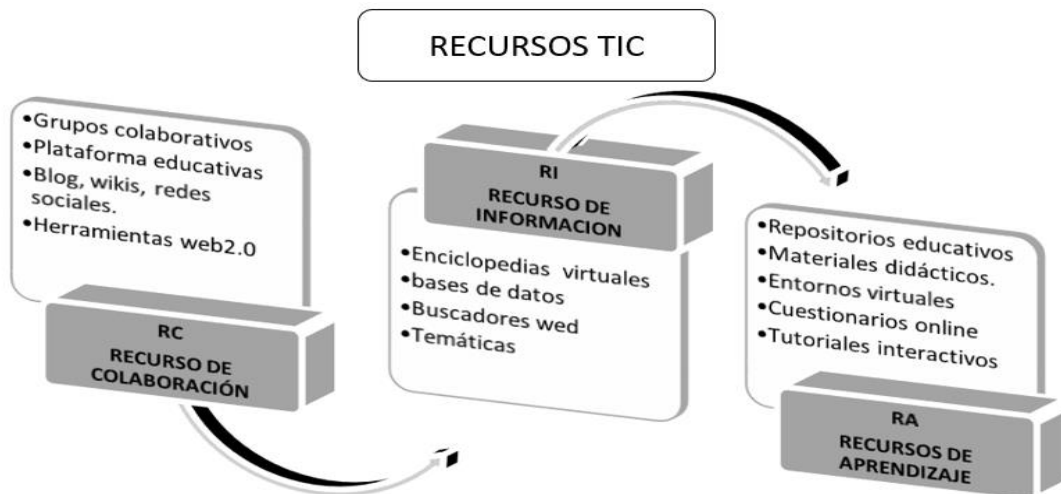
RECURSOS TIC

•Grupos colaborativos
•Plataforma educativas
•Blog, wikis, redes sociales.
•Herramientas web2.0

RC
RECURSO DE COLABORACIÓN

RI
RECURSO DE INFORMACION

•Enciclopedias virtuales
•bases de datos
•Buscadores wed
•Temáticas

•Repositorios educativos
•Materiales didácticos.
•Entornos virtuales
•Cuestionarios online
•Tutoriales interactivos

RA
RECURSOS DE APRENDIZAJE